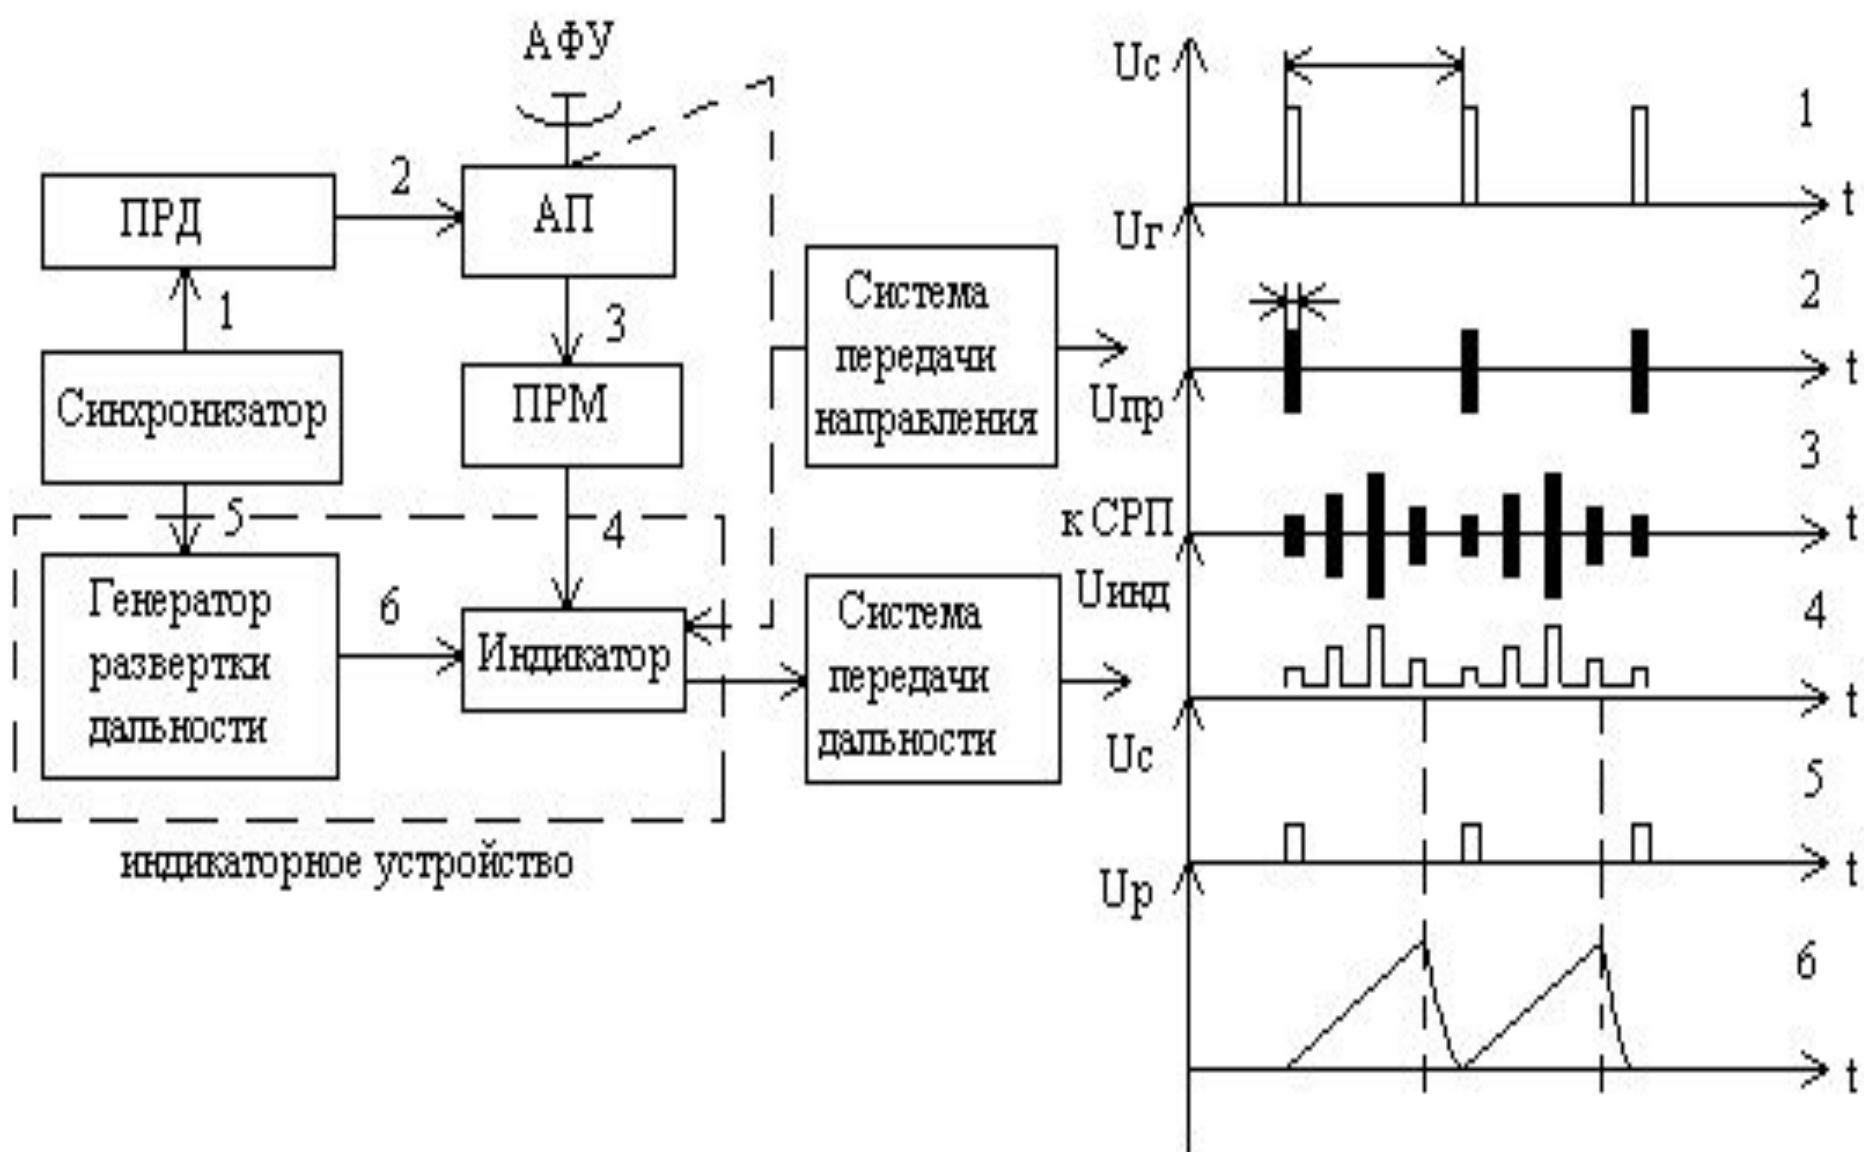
АФУ

ПРД

2

АП

1

3

Синхронизатор

ПРМ

Система передачи направления

5

4

Генератор развертки дальности

6

Индикатор

Система передачи дальности

индикаторное устройство

Uc

1

t

Uг

2

t

Uпр

3

к СРП

t

Uинд

4

t

Uc

5

t

Uр

6

t